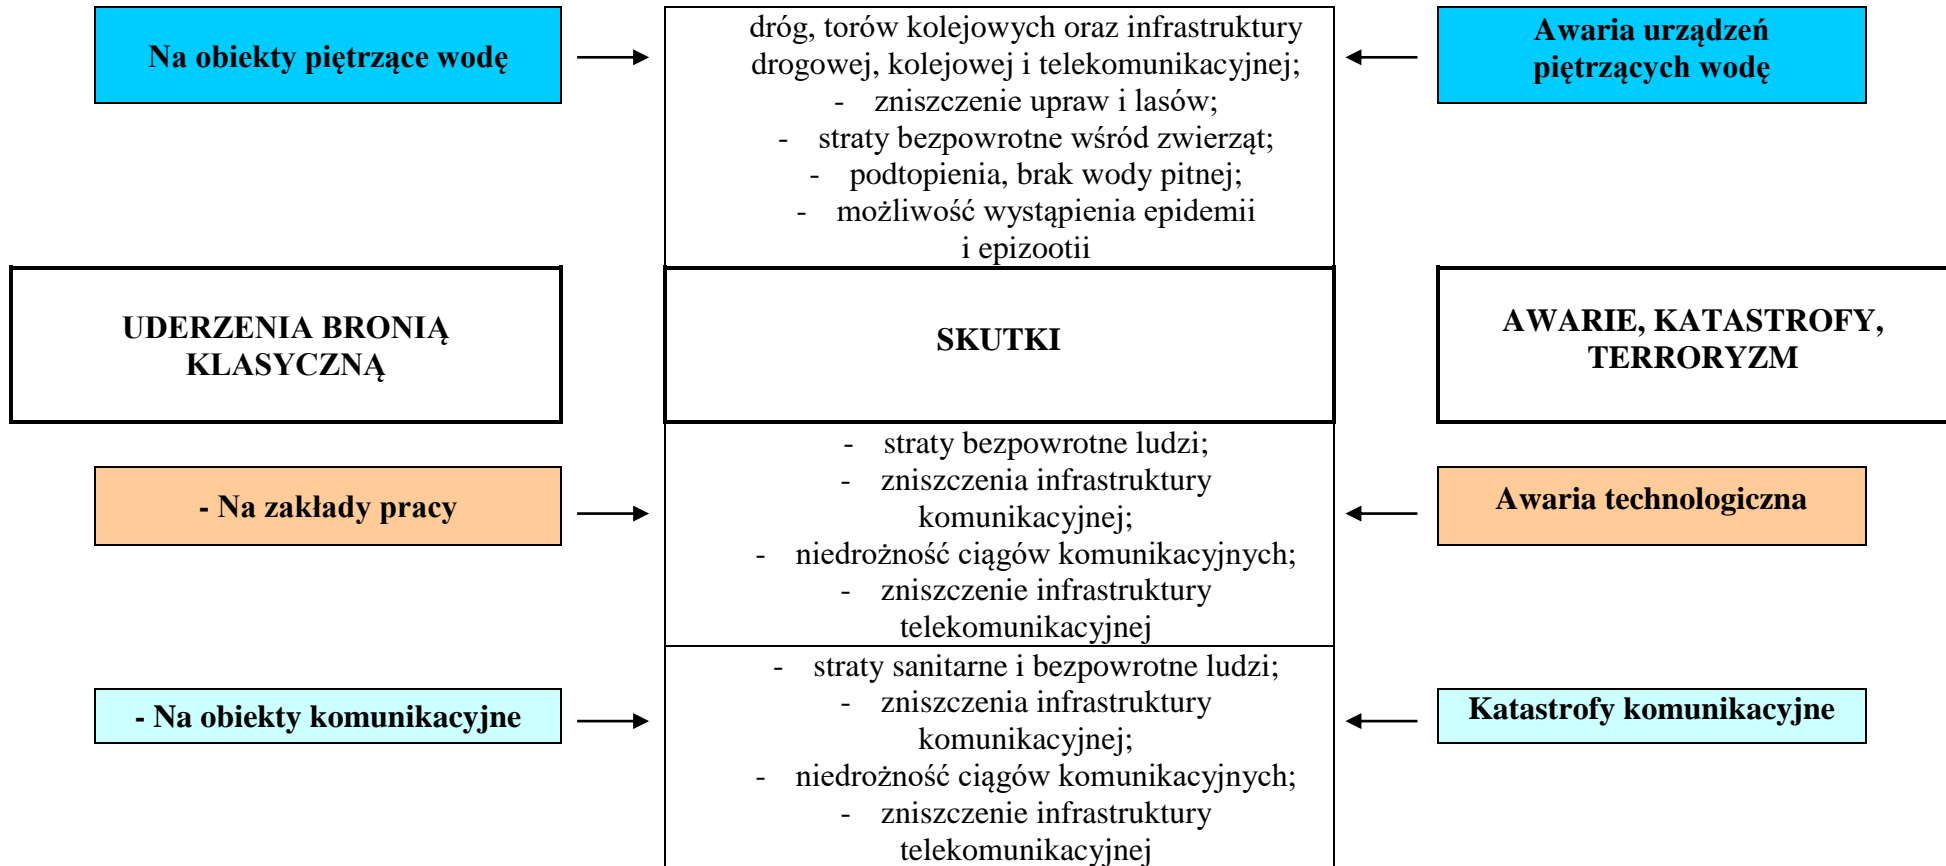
Na obiekty piętrzące wodę

dróg, torów kolejowych oraz infrastruktury drogowej, kolejowej i telekomunikacyjnej;
- zniszczenie upraw i lasów;
- straty bezpowrotne wśród zwierząt;
- podtopienia, brak wody pitnej;
- możliwość wystąpienia epidemii i epizootii

Awaria urządzeń piętrzących wodę

UDERZENIA BRONIĄ KLASYCZNĄ

SKUTKI

AWARIE, KATASTROFY, TERRORYZM

- Na zakłady pracy

- straty bezpowrotne ludzi;
- zniszczenia infrastruktury komunikacyjnej;
- niedrożność ciągów komunikacyjnych;
- zniszczenie infrastruktury telekomunikacyjnej

Awaria technologiczna

- Na obiekty komunikacyjne

- straty sanitarne i bezpowrotne ludzi;
- zniszczenia infrastruktury komunikacyjnej;
- niedrożność ciągów komunikacyjnych;
- zniszczenie infrastruktury telekomunikacyjnej

Katastrofy komunikacyjne